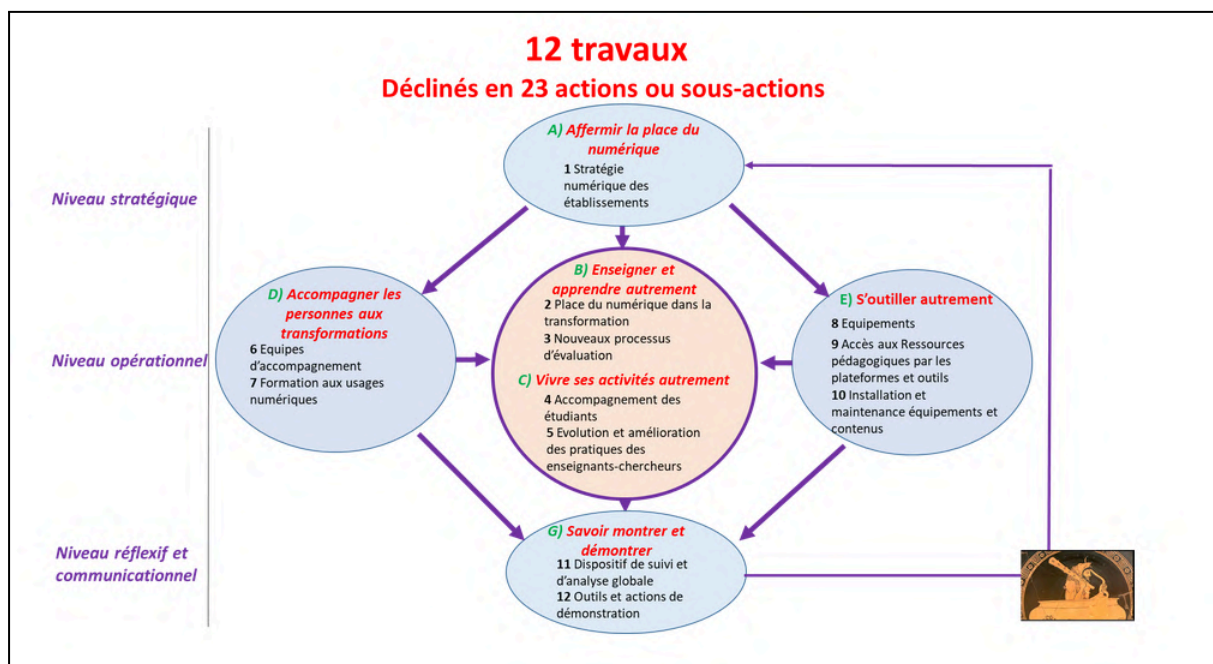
12 travaux
Déclinés en 23 actions ou sous-actions

Niveau stratégique

Niveau opérationnel

Niveau réflexif et communicationnel

A) Affermir la place du numérique
1 Stratégie numérique des établissements

D) Accompagner les personnes aux transformations
6 Equipes d'accompagnement
7 Formation aux usages numériques

B) Enseigner et apprendre autrement
2 Place du numérique dans la transformation
3 Nouveaux processus d'évaluation
C) Vivre ses activités autrement
4 Accompagnement des étudiants
5 Evolution et amélioration des pratiques des enseignants-chercheurs

E) S'outiller autrement
8 Equipements
9 Accès aux Ressources pédagogiques par les plateformes et outils
10 Installation et maintenance équipements et contenus

G) Savoir montrer et démontrer
11 Dispositif de suivi et d'analyse globale
12 Outils et actions de démonstration